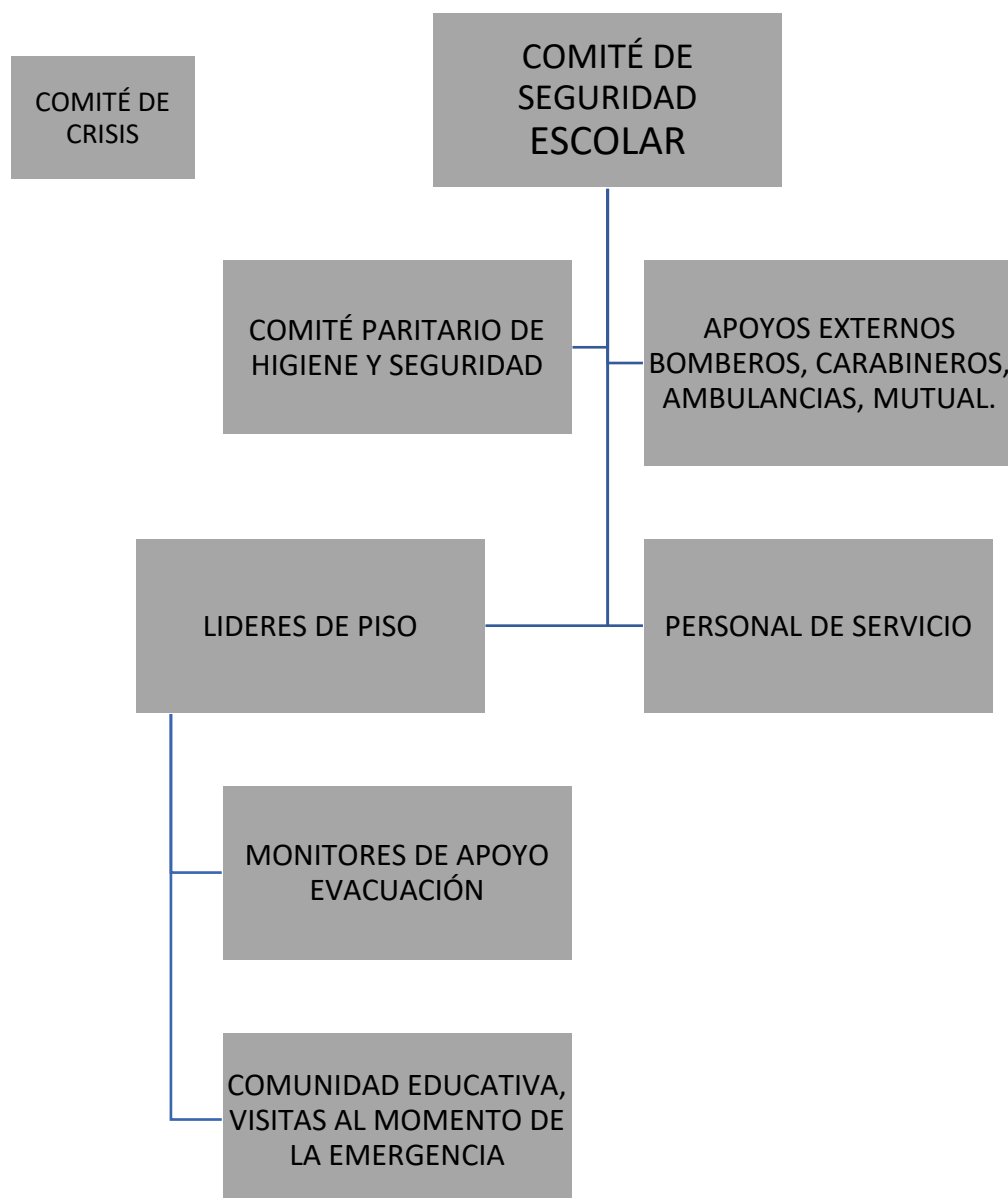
COMITÉ DE CRISIS

COMITÉ DE SEGURIDAD ESCOLAR

COMITÉ PARITARIO DE HIGIENE Y SEGURIDAD

APOYOS EXTERNOS BOMBEROS, CARABINEROS, AMBULANCIAS, MUTUAL.

LIDERES DE PISO

PERSONAL DE SERVICIO

MONITORES DE APOYO EVACUACIÓN

COMUNIDAD EDUCATIVA, VISITAS AL MOMENTO DE LA EMERGENCIA